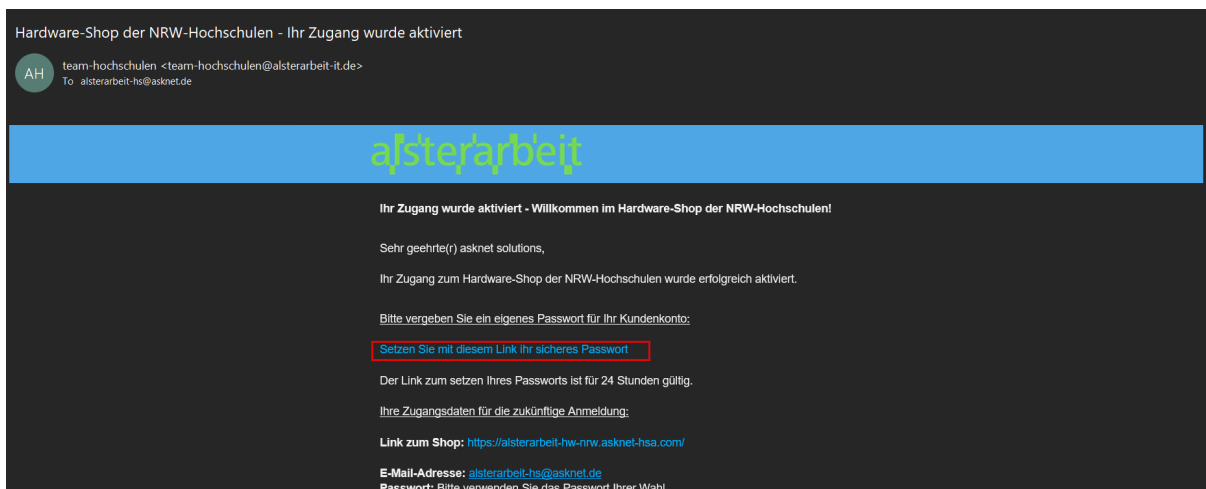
Hardware-Shop der NRW-Hochschulen - Ihr Zugang wurde aktiviert

AH

team-hochschulen <team-hochschulen@alsterarbeit-it.de>
To alsterarbeit-hs@asknet.de

alsterarbeit

Ihr Zugang wurde aktiviert - Willkommen im Hardware-Shop der NRW-Hochschulen!

Sehr geehrte(r) asknet solutions,

Ihr Zugang zum Hardware-Shop der NRW-Hochschulen wurde erfolgreich aktiviert.

Bitte vergeben Sie ein eigenes Passwort für Ihr Kundenkonto:

Setzen Sie mit diesem Link ihr sicheres Passwort

Der Link zum setzen Ihres Passworts ist für 24 Stunden gültig.

Ihre Zugangsdaten für die zukünftige Anmeldung:

Link zum Shop: https://alsterarbeit-hw-nrw.asknet-hsa.com/

E-Mail-Adresse: alsterarbeit-hs@asknet.de
Passwort: Bitte verwenden Sie das Passwort Ihrer Wahl